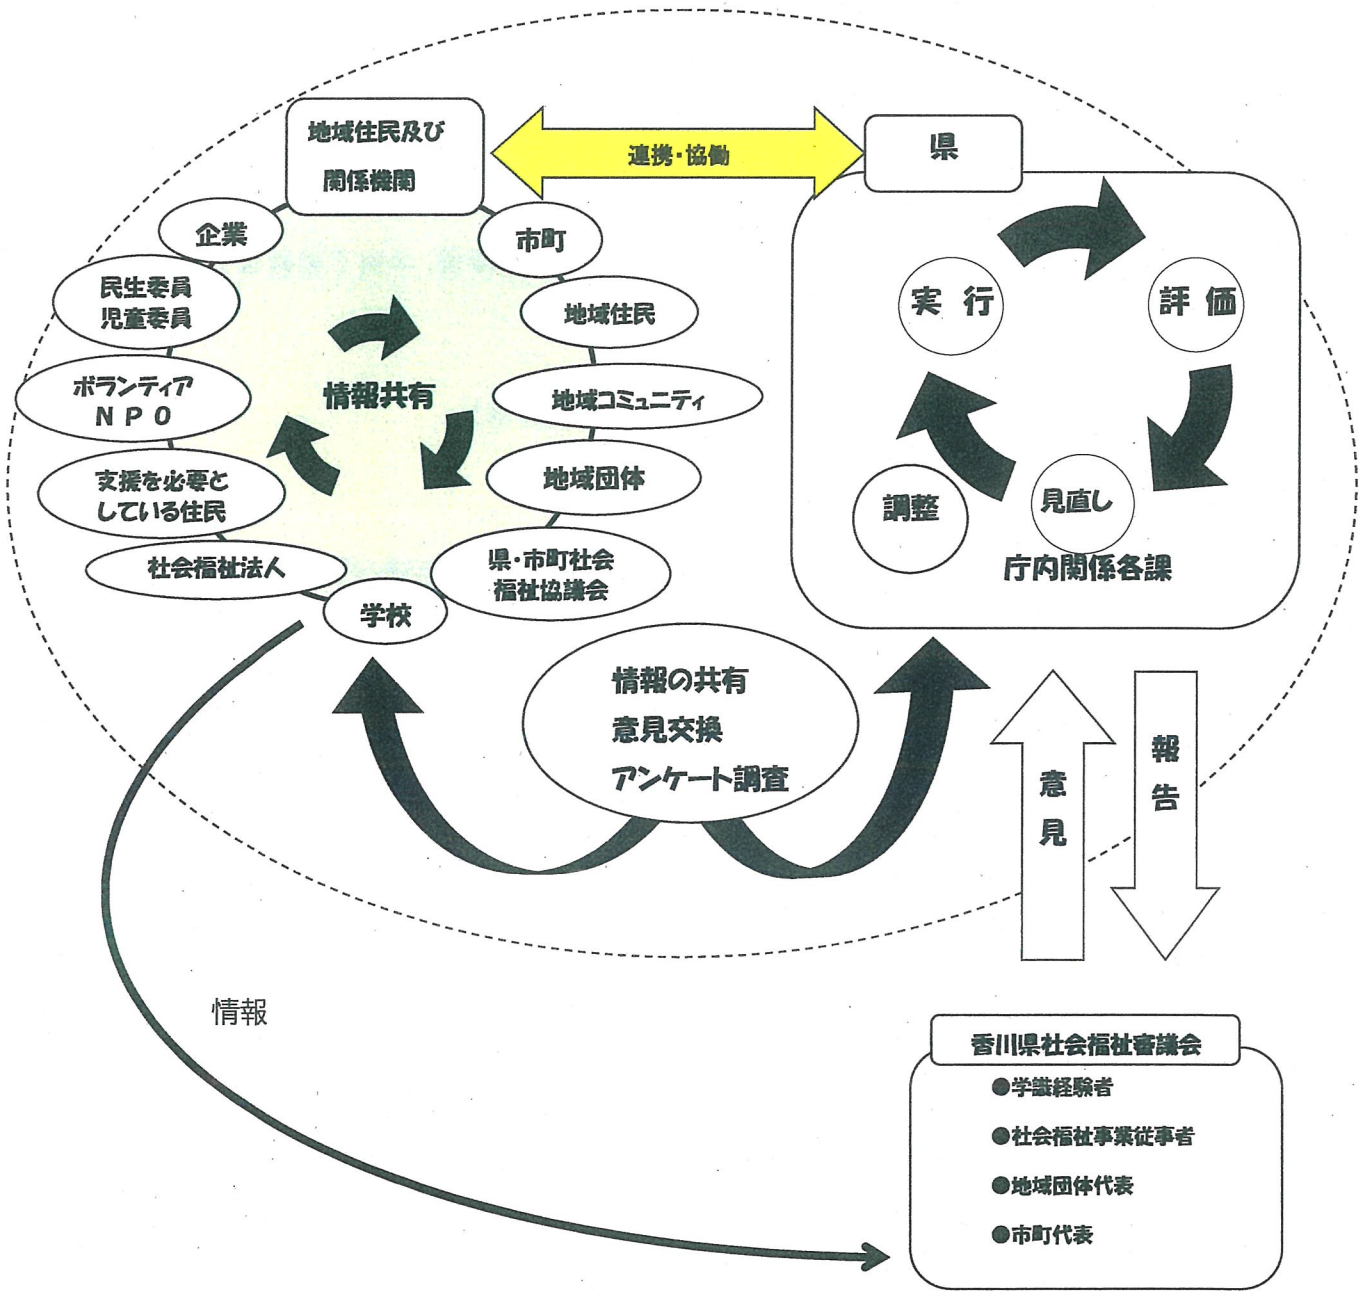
地域住民及び
関係機関

連携・協働

県

企業

市町

民生委員
児童委員

地域住民

情報共有

ボランティア
NPO

地域コミュニティ

支援を必要と
している住民

地域団体

社会福祉法人

県・市町社会
福祉協議会

学校

実 行

評 価

調整

見直し

庁内関係各課

情報の共有
意見交換
アンケート調査

意
見

報
告

情報

香川県社会福祉審議会
●学識経験者
●社会福祉事業従事者
●地域団体代表
●市町代表